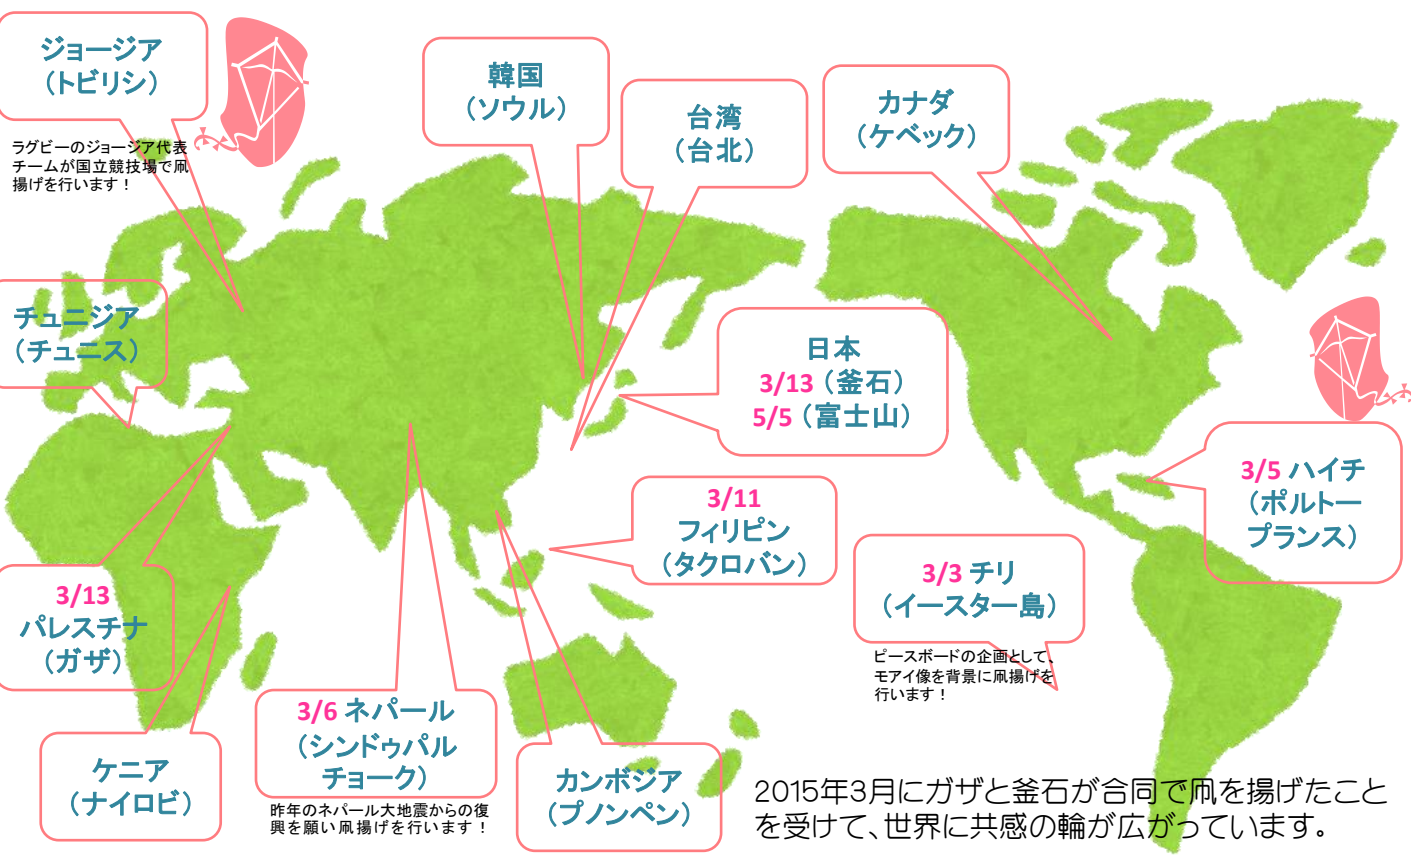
ジョージア
（トビリシ）

ラグビーのジョージア代表チームが国立競技場で凧揚げを行います！

韓国
（ソウル）

台湾
（台北）

カナダ
（ケベック）

チュニジア
（チュニス）

日本
3/13（釜石）
5/5（富士山）

3/5 ハイチ
（ポルトープランス）

3/11
フィリピン
（タクロバン）

3/3 チリ
（イースター島）

ピースボードの企画として、モアイ像を背景に凧揚げを行います！

3/13
パレスチナ
（ガザ）

ケニア
（ナイロビ）

3/6 ネパール
（シンドゥパルチョーク）

昨年のネパール大地震からの復興を願い凧揚げを行います！

カンボジア
（プノンペン）

2015年3月にガザと釜石が合同で凧を揚げたことを受けて、世界に共感の輪が広がっています。